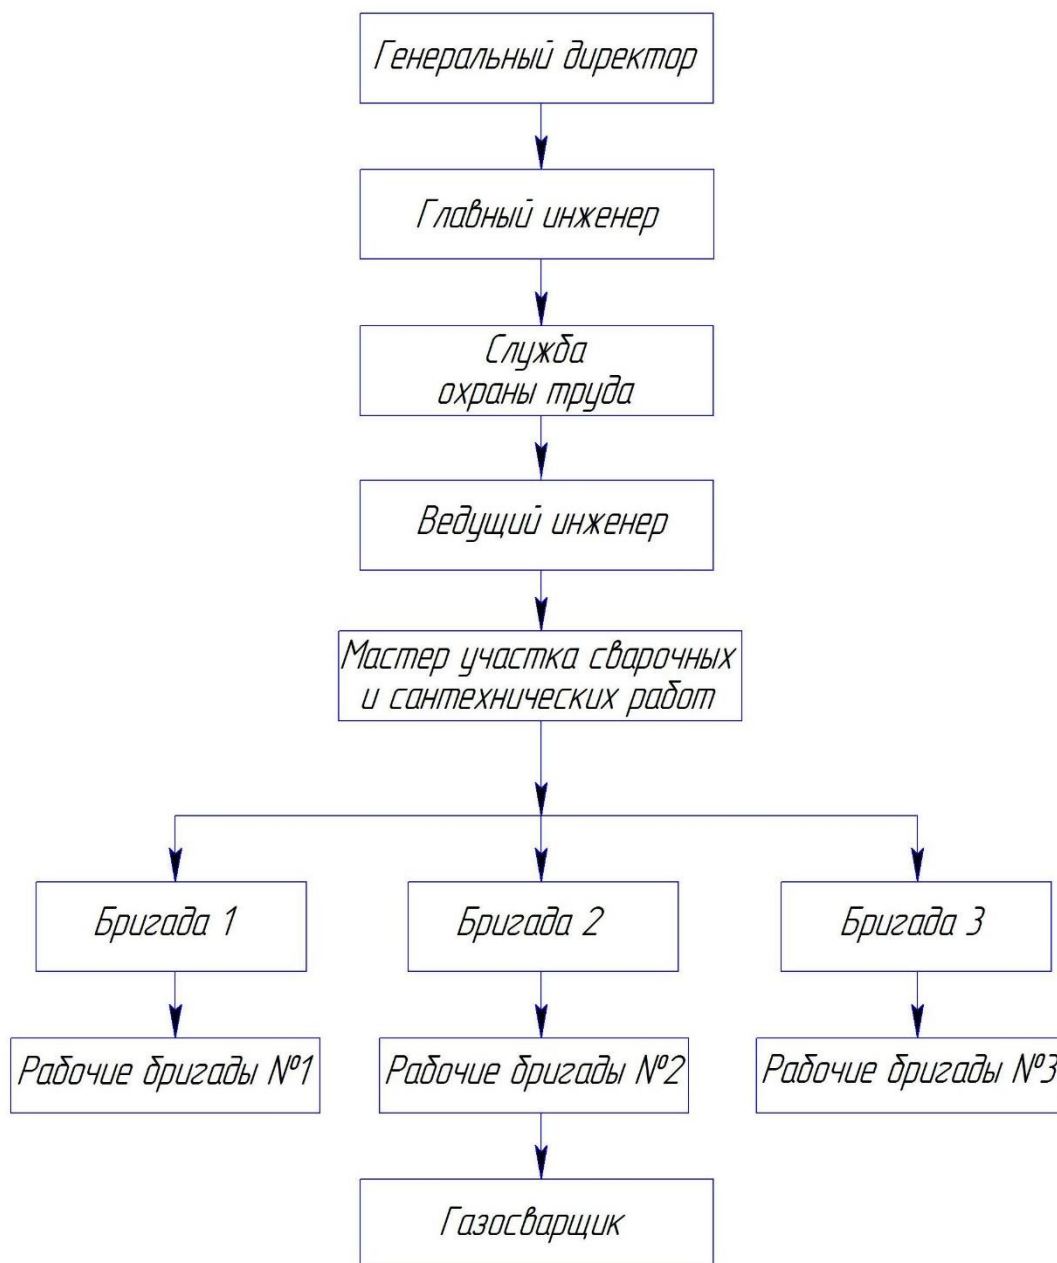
Генеральный директор

Главный инженер

Служба охраны труда

Ведущий инженер

Мастер участка сварочных и сантехнических работ

Бригада 1

Бригада 2

Бригада 3

Рабочие бригады №1

Рабочие бригады №2

Рабочие бригады №3

Газосварщик